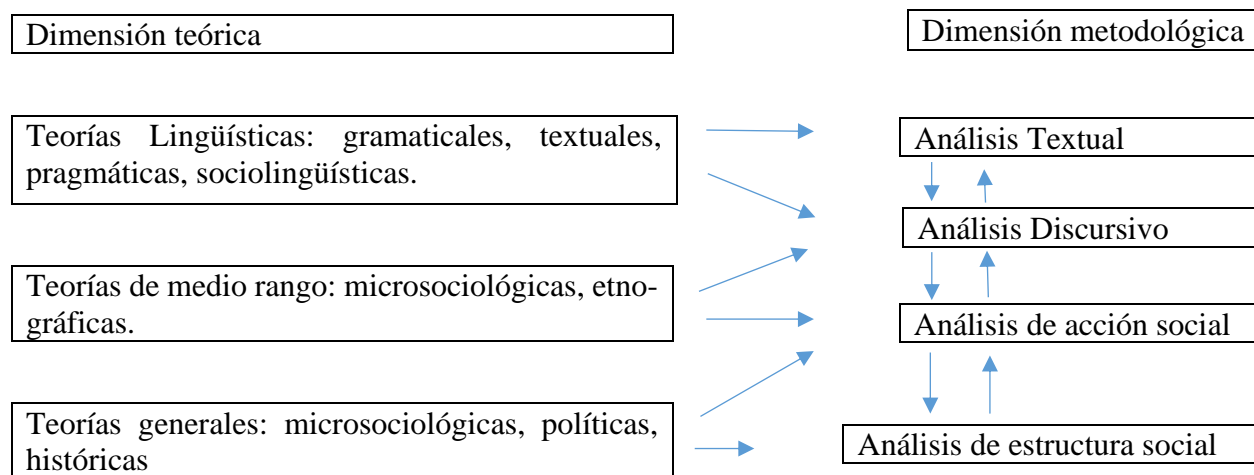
Dimensión teórica

Dimensión metodológica

Teorías Lingüísticas: gramaticales, textuales, pragmáticas, sociolingüísticas.

Teorías de medio rango: microsociológicas, etnográficas.

Teorías generales: microsociológicas, políticas, históricas

Análisis Textual

Análisis Discursivo

Análisis de acción social

Análisis de estructura social